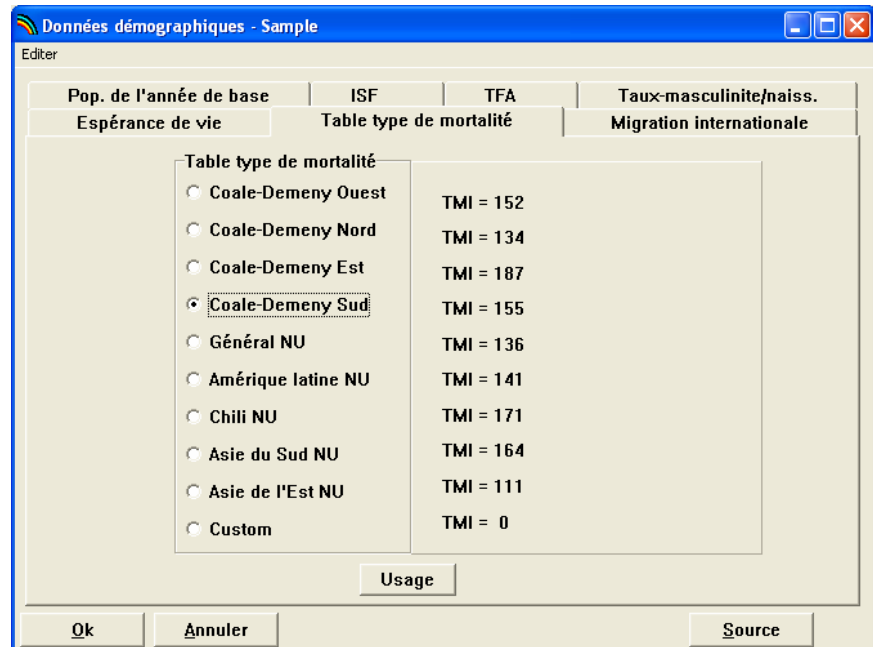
Données démographiques - Sample

Editer

Pop. de l'année de base
ISF
TFA
Taux-masculinite/naiss.
Espérance de vie
Table type de mortalité
Migration internationale

Table type de mortalité

Coale-Demeny Ouest
TMI = 152
Coale-Demeny Nord
TMI = 134
Coale-Demeny Est
TMI = 187
Coale-Demeny Sud
TMI = 155
Général NU
TMI = 136
Amérique latine NU
TMI = 141
Chili NU
TMI = 171
Asie du Sud NU
TMI = 164
Asie de l'Est NU
TMI = 111
Custom
TMI = 0

Usage

Ok
Annuler
Source